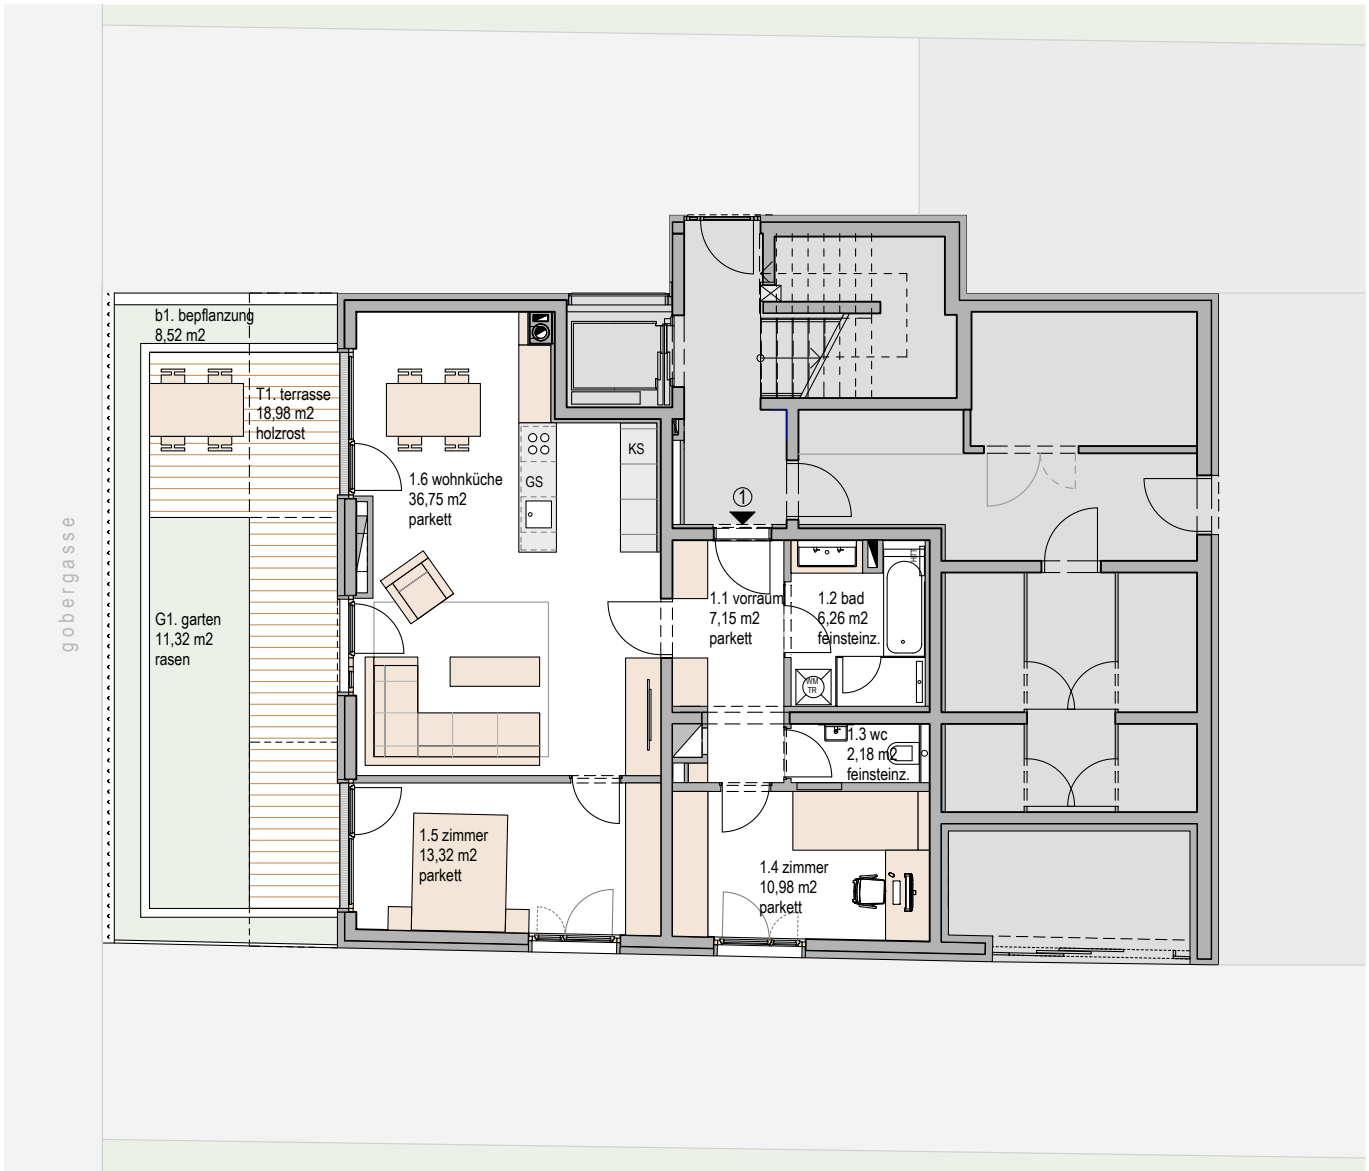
b1. bepflanzung
8,52 m2

T1. terrasse
18,98 m2
holzrost

1.6 wohnküche
36,75 m2
parkett

KS

GS

gobergasse

G1. garten
11,32 m2
rasen

①

1.1 vorraum
7,15 m2
parkett

1.2 bad
6,26 m2
feinsteinz.

WM
TR

1.3 wc
2,18 m2
feinsteinz.

1.5 zimmer
13,32 m2
parkett

1.4 zimmer
10,98 m2
parkett